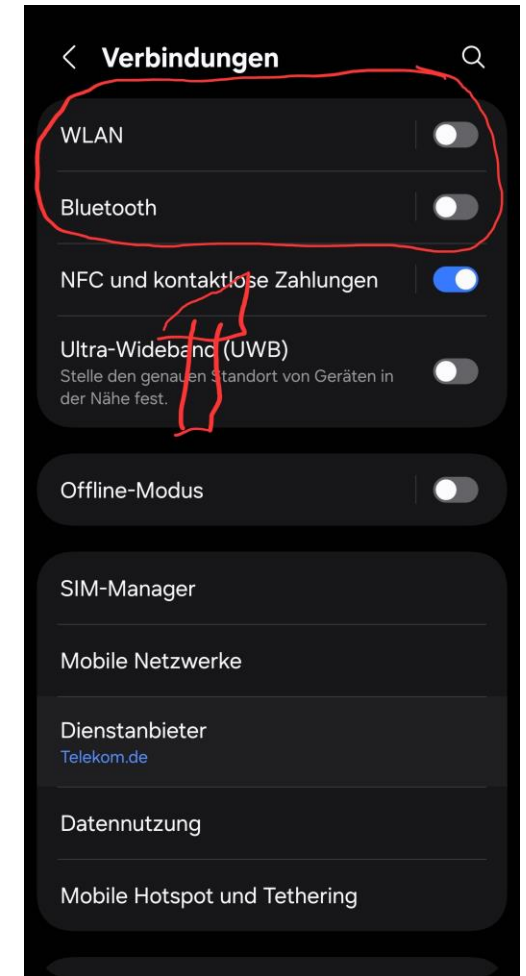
Verbindungen

WLAN

Bluetooth

NFC und kontaktlose Zahlungen

Ultra-Wideband (UWB)
Stelle den genauen Standort von Geräten in der Nähe fest.

Offline-Modus

SIM-Manager

Mobile Netzwerke

Dienstanbieter
Telekom.de

Datennutzung

Mobile Hotspot und Tethering